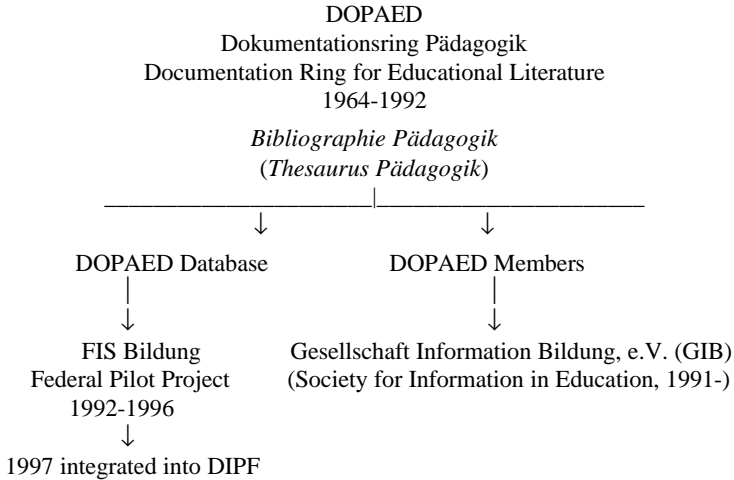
DOPAED
Dokumentationsring Pädagogik
Documentation Ring for Educational Literature
1964-1992

*Bibliographie Pädagogik*
(*Thesaurus Pädagogik*)

DOPAED Database

FIS Bildung
Federal Pilot Project
1992-1996

1997 integrated into DIPF

DOPAED Members

Gesellschaft Information Bildung, e.V. (GIB)
(Society for Information in Education, 1991-)